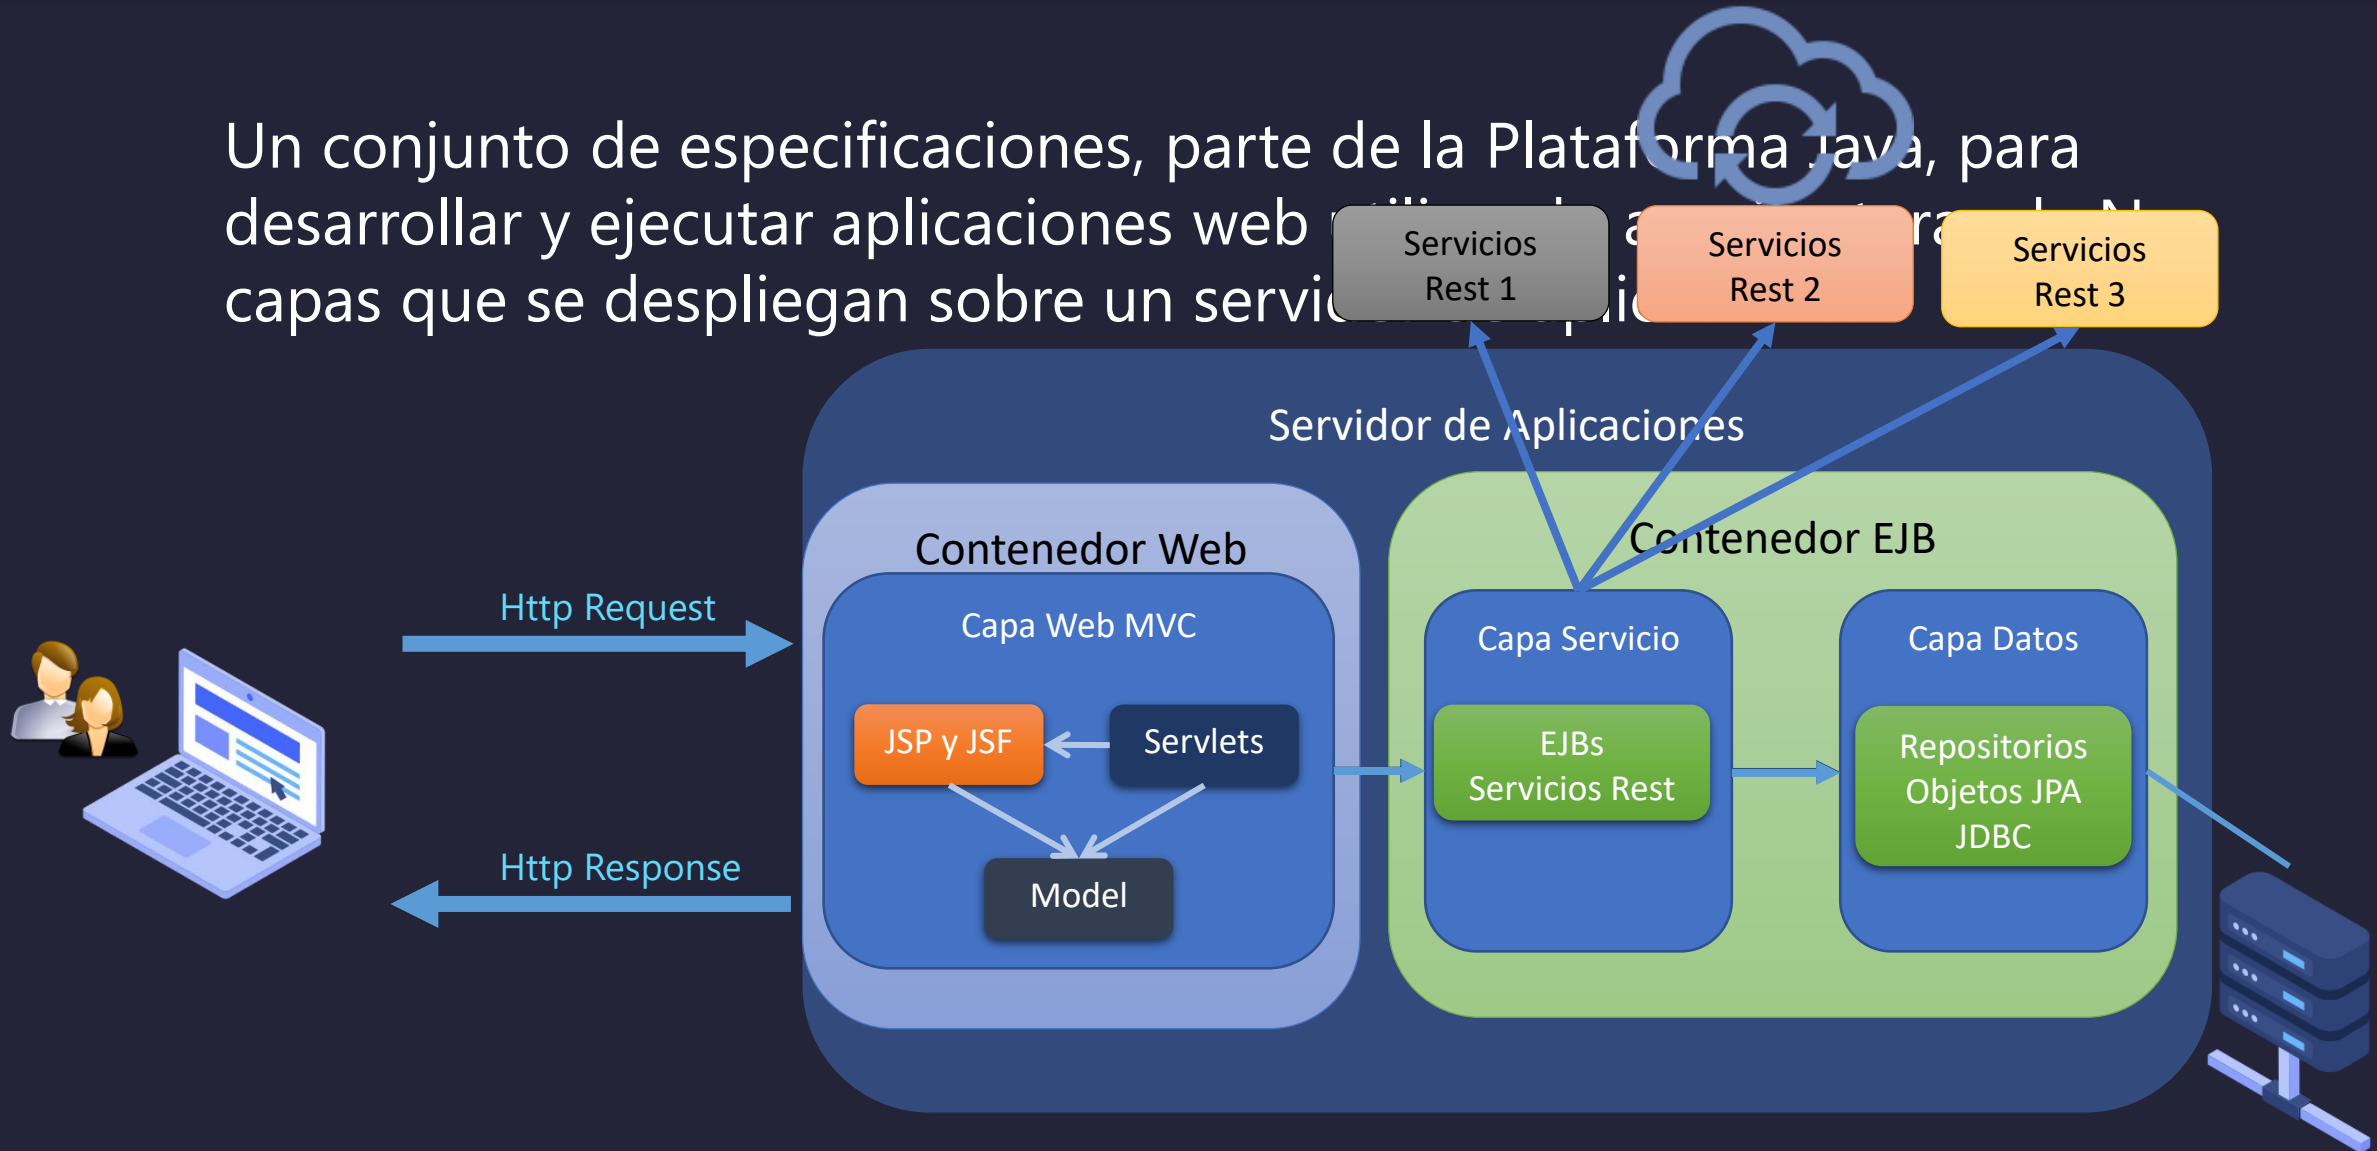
Un conjunto de especificaciones, parte de la Platafor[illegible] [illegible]a, para desarrollar y ejecutar aplicaciones web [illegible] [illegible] capas que se despliegan sobre un servi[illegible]

Servicios Rest 1

Servicios Rest 2

Servicios Rest 3

Servidor de Aplicaciones

Contenedor Web

Capa Web MVC

JSP y JSF

Servlets

Model

Contenedor EJB

Capa Servicio

EJBs Servicios Rest

Capa Datos

Repositorios Objetos JPA JDBC

Http Request

Http Response